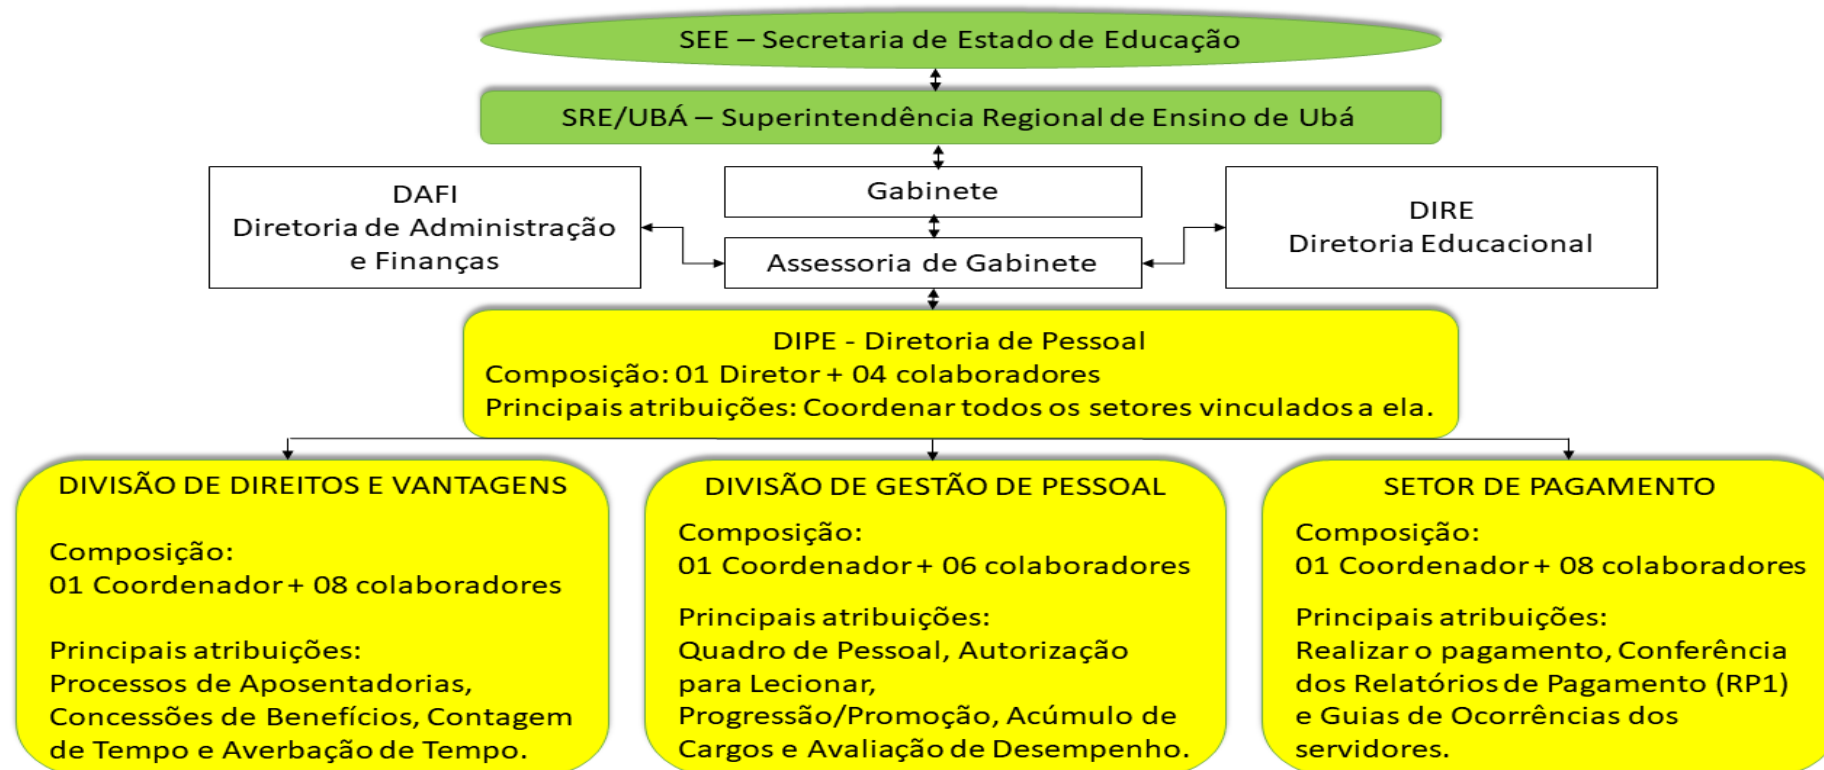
SEE – Secretaria de Estado de Educação

SRE/UBÁ – Superintendência Regional de Ensino de Ubá

DAFI
Diretoria de Administração e Finanças

Gabinete

Assessoria de Gabinete

DIRE
Diretoria Educacional

DIPE - Diretoria de Pessoal
Composição: 01 Diretor + 04 colaboradores
Principais atribuições: Coordenar todos os setores vinculados a ela.

DIVISÃO DE DIREITOS E VANTAGENS

Composição:
01 Coordenador + 08 colaboradores

Principais atribuições:
Processos de Aposentadorias, Concessões de Benefícios, Contagem de Tempo e Averbação de Tempo.

DIVISÃO DE GESTÃO DE PESSOAL

Composição:
01 Coordenador + 06 colaboradores

Principais atribuições:
Quadro de Pessoal, Autorização para Lecionar, Progressão/Promoção, Acúmulo de Cargos e Avaliação de Desempenho.

SETOR DE PAGAMENTO

Composição:
01 Coordenador + 08 colaboradores

Principais atribuições:
Realizar o pagamento, Conferência dos Relatórios de Pagamento (RP1) e Guias de Ocorrências dos servidores.